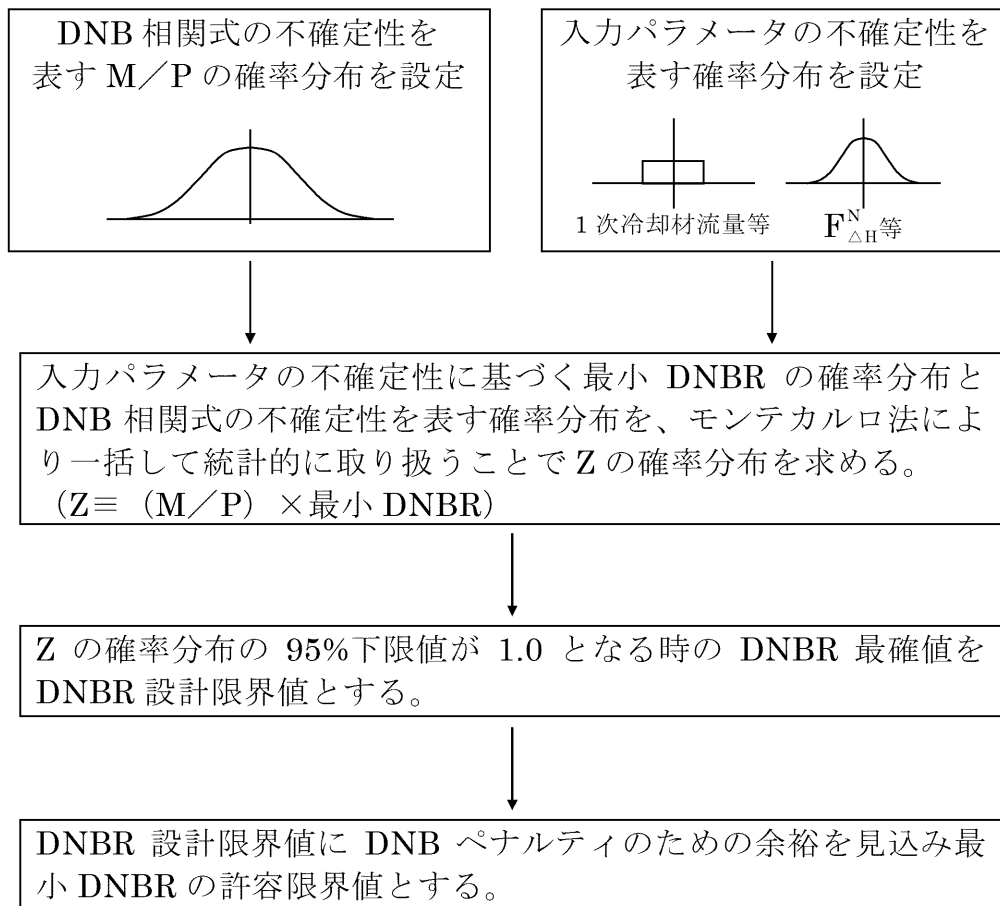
DNB 相関式の不確定性を表す M／P の確率分布を設定

入力パラメータの不確定性を表す確率分布を設定

1 次冷却材流量等

$F^{N}_{\triangle H}$等

入力パラメータの不確定性に基づく最小 DNBR の確率分布と DNB 相関式の不確定性を表す確率分布を、モンテカルロ法により一括して統計的に取り扱うことで Z の確率分布を求める。
（Z≡（M／P）×最小 DNBR）

Z の確率分布の 95%下限値が 1.0 となる時の DNBR 最確値を DNBR 設計限界値とする。

DNBR 設計限界値に DNB ペナルティのための余裕を見込み最小 DNBR の許容限界値とする。